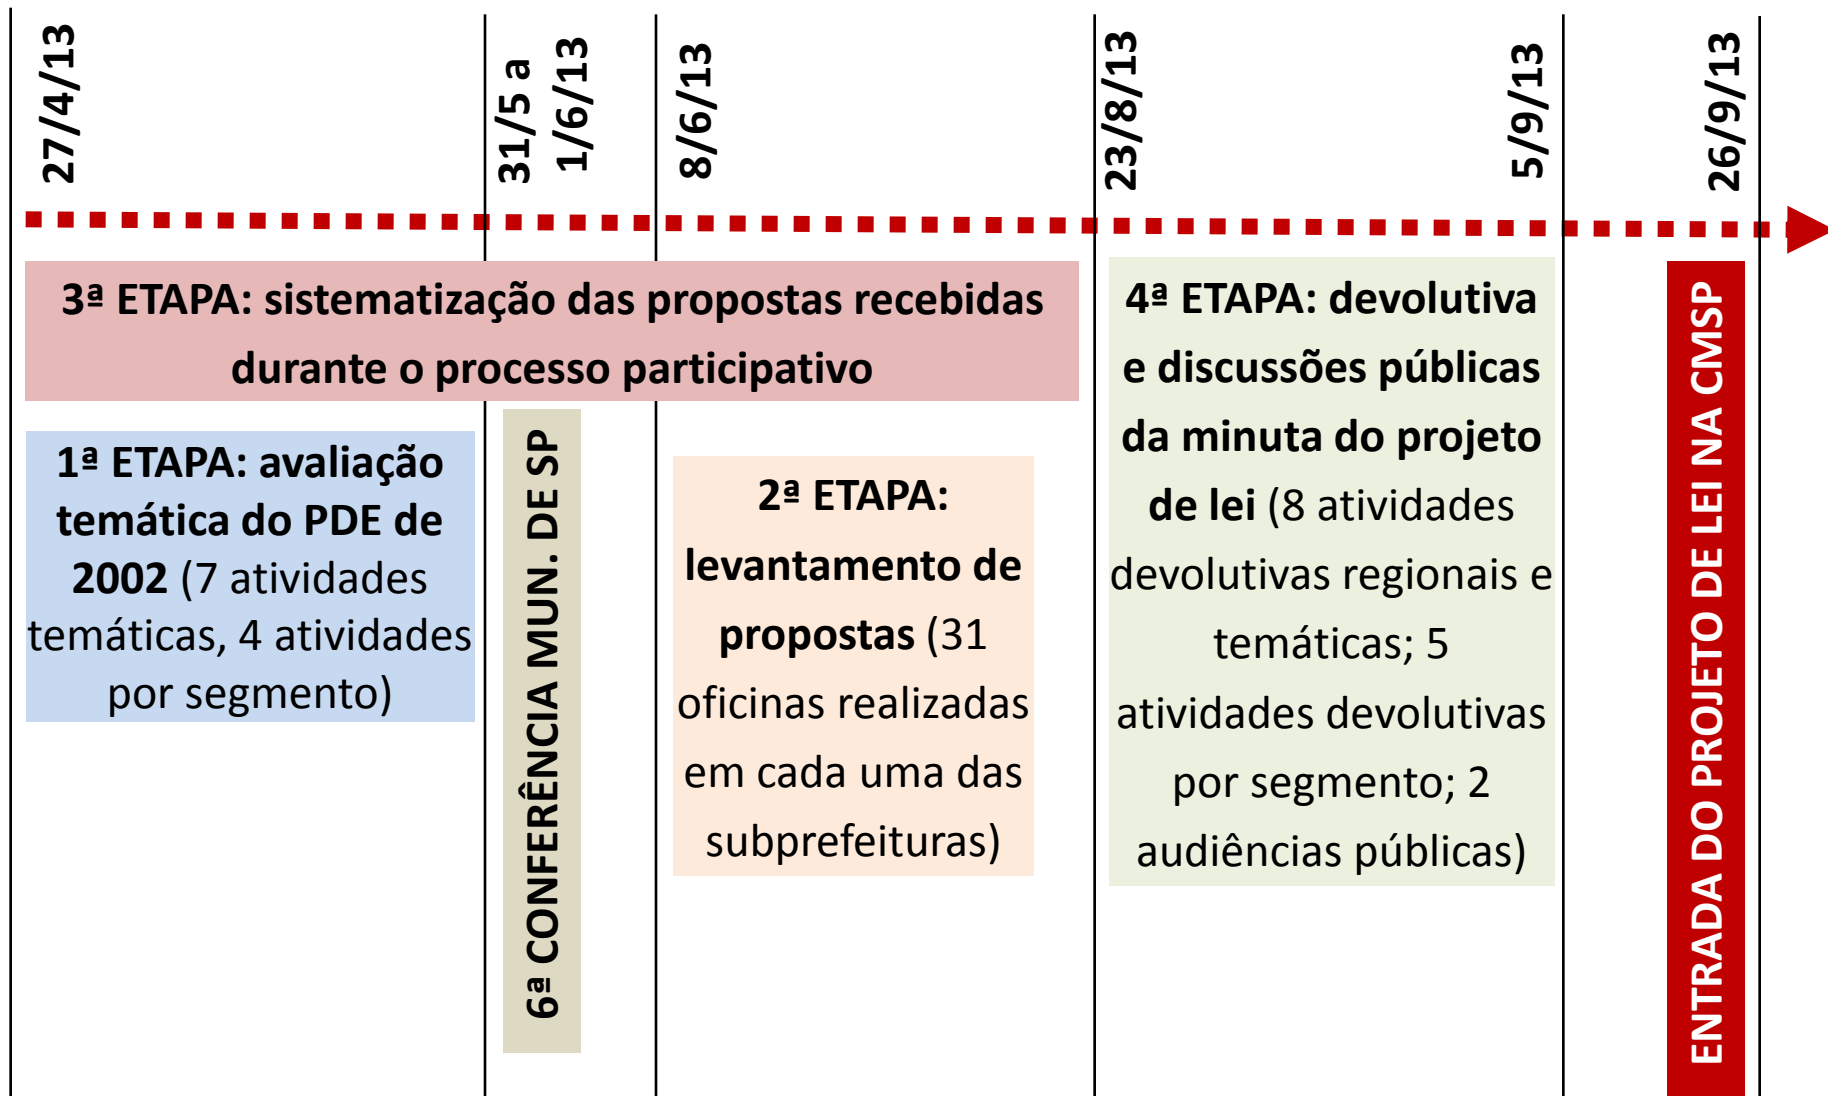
27/4/13

31/5 a 1/6/13

8/6/13

23/8/13

5/9/13

26/9/13

3ª ETAPA: sistematização das propostas recebidas durante o processo participativo

4ª ETAPA: devolutiva e discussões públicas da minuta do projeto de lei (8 atividades devolutivas regionais e temáticas; 5 atividades devolutivas por segmento; 2 audiências públicas)

ENTRADA DO PROJETO DE LEI NA CMSP

1ª ETAPA: avaliação temática do PDE de 2002 (7 atividades temáticas, 4 atividades por segmento)

6ª CONFERÊNCIA MUN. DE SP

2ª ETAPA: levantamento de propostas (31 oficinas realizadas em cada uma das subprefeituras)